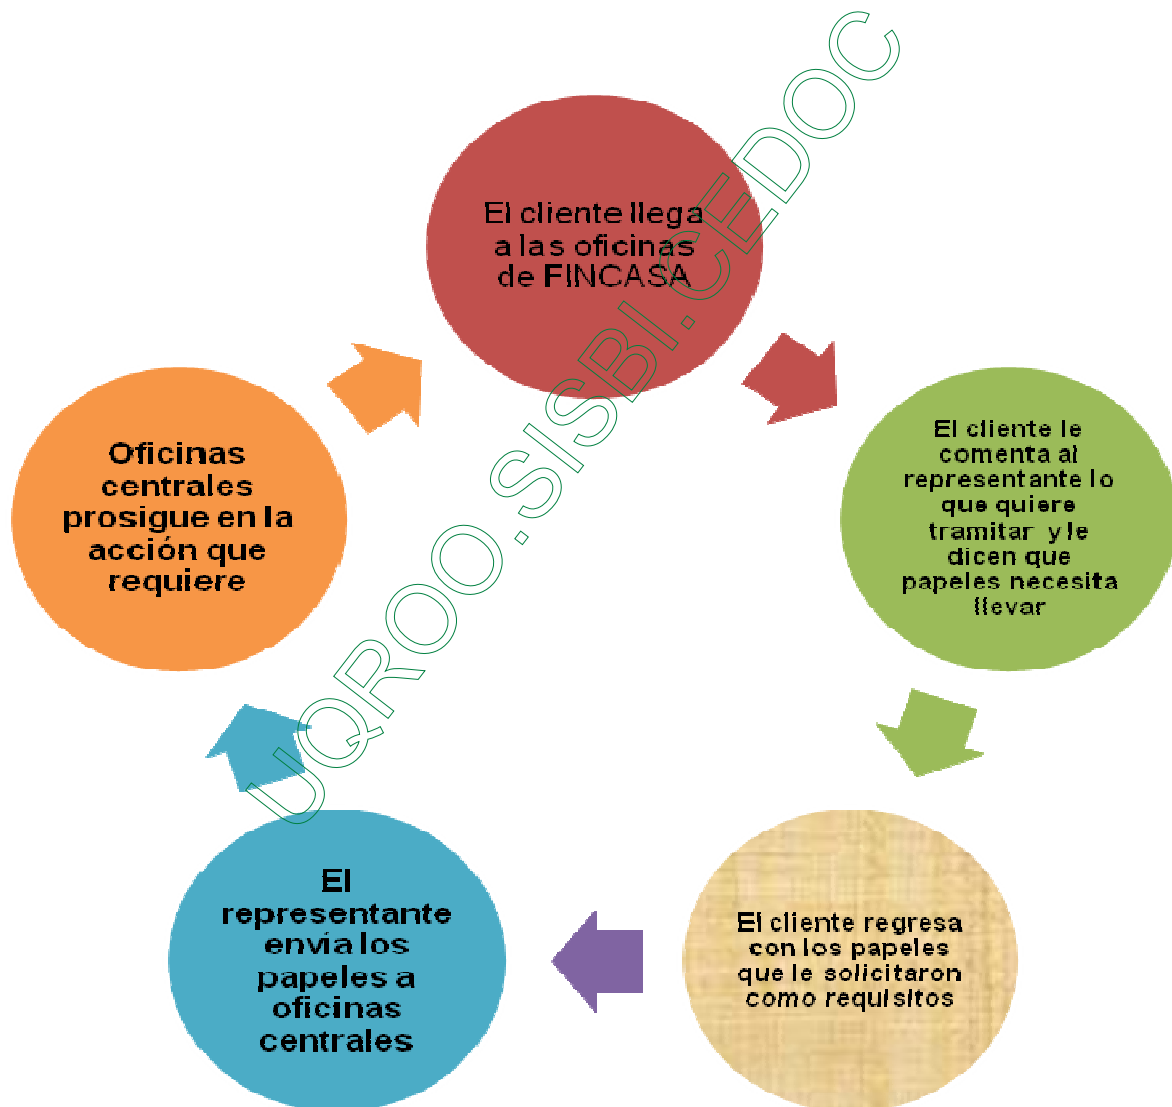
El cliente llega a las oficinas de FINCASA

El cliente le comenta al representante lo que quiere tramitar y le dicen que papeles necesita llevar

El cliente regresa con los papeles que le solicitaron como requisitos

El representante envia los papeles a oficinas centrales

Oficinas centrales prosigue en la acción que requiere

UQROO.SISBI.CEDOC